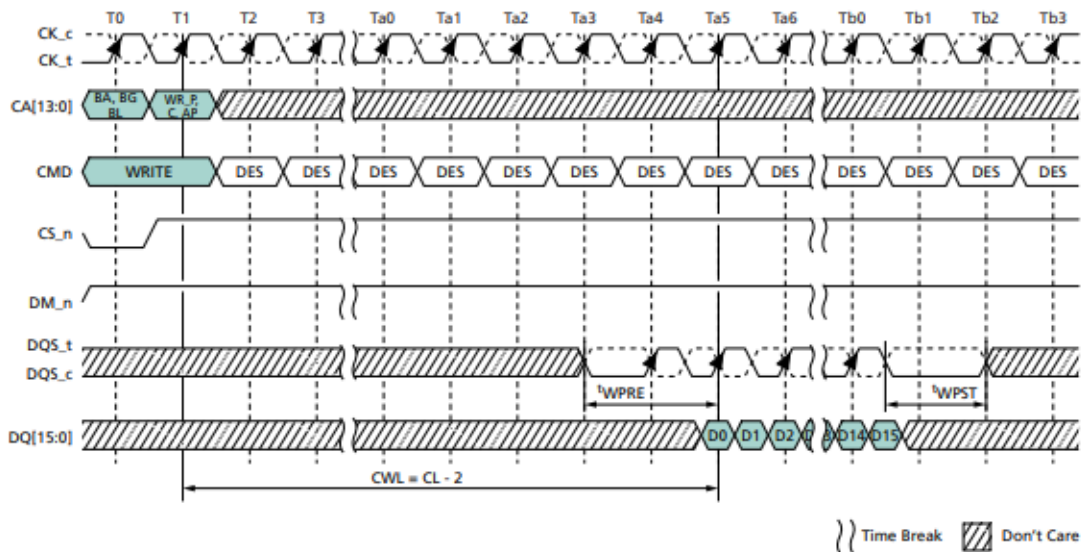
T0 T1 T2 T3 Ta0 Ta1 Ta2 Ta3 Ta4 Ta5 Ta6 Tb0 Tb1 Tb2 Tb3

CK_c
CK_t

CA[13:0] BA, BG BL WR_P, C_AP

CMD WRITE DES DES DES DES DES DES DES DES DES DES DES DES DES

CS_n

DM_n

DQS_t
DQS_c

$^t$WPRE $^t$WPST

DQ[15:0] D0 D1 D2 D3 D14 D15

CWL = CL - 2

Time Break Don't Care